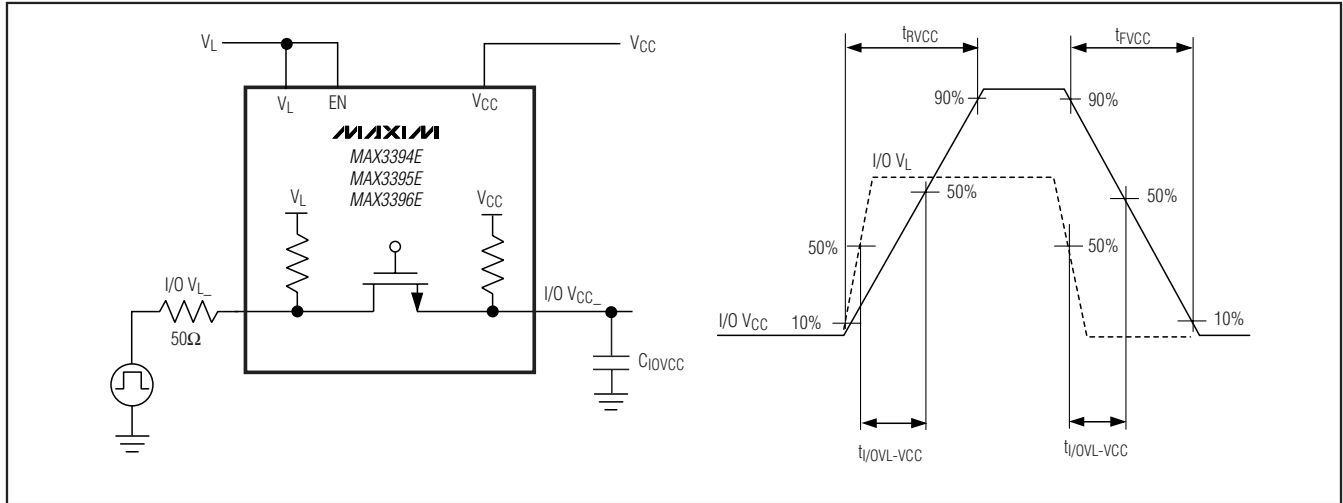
$V_L$

$V_L$ EN

$V_{CC}$

$V_{CC}$

MAXIM

MAX3394E
MAX3395E
MAX3396E

$V_L$

$V_{CC}$

I/O $V_{L\_}$

50Ω

I/O $V_{CC\_}$

$C_{IOVCC}$

$t_{RVCC}$

$t_{FVCC}$

90%

90%

I/O $V_L$

50%

50%

50%

50%

I/O $V_{CC}$

10%

10%

$t_{I/OVL-VCC}$

$t_{I/OVL-VCC}$